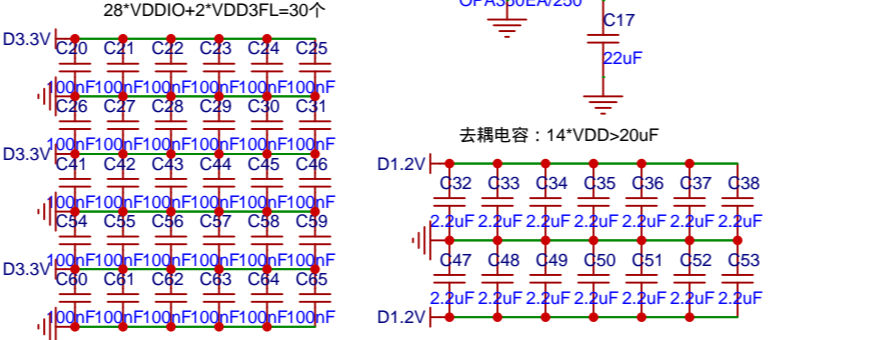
28*VDDIO+2*VDD3FL=30个

OPA350EA/250

C17

22uF

D3.3V

C20 C21 C22 C23 C24 C25

100nF 100nF 100nF 100nF 100nF 100nF

C26 C27 C28 C29 C30 C31

100nF 100nF 100nF 100nF 100nF 100nF

D3.3V

C41 C42 C43 C44 C45 C46

100nF 100nF 100nF 100nF 100nF 100nF

C54 C55 C56 C57 C58 C59

100nF 100nF 100nF 100nF 100nF 100nF

D3.3V

C60 C61 C62 C63 C64 C65

100nF 100nF 100nF 100nF 100nF 100nF

去耦电容：14*VDD>20uF

D1.2V

C32 C33 C34 C35 C36 C37 C38

2.2uF 2.2uF 2.2uF 2.2uF 2.2uF 2.2uF 2.2uF

C47 C48 C49 C50 C51 C52 C53

2.2uF 2.2uF 2.2uF 2.2uF 2.2uF 2.2uF 2.2uF

D1.2V